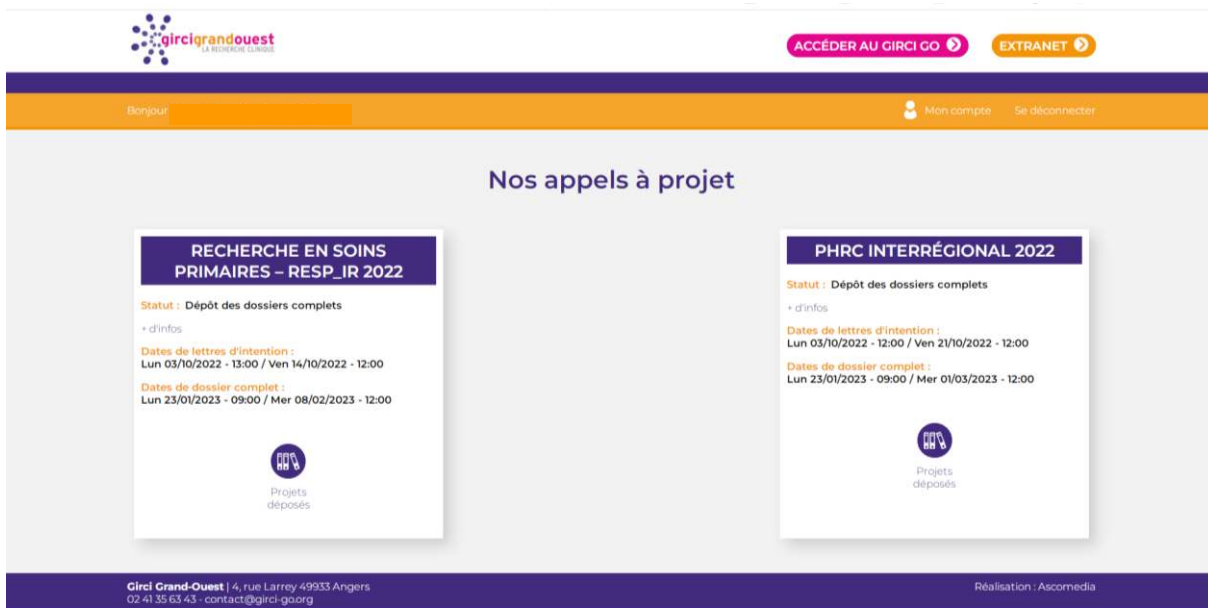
gircigrandouest
LA RECHERCHE CLINIQUE

ACCÉDER AU GIRCI GO

EXTRANET

Bonjour

Mon compte Se déconnecter

Nos appels à projet

RECHERCHE EN SOINS PRIMAIRES – RESP_IR 2022

Statut : Dépôt des dossiers complets

+ d'infos

Dates de lettres d'intention :
Lun 03/10/2022 - 13:00 / Ven 14/10/2022 - 12:00

Dates de dossier complet :
Lun 23/01/2023 - 09:00 / Mer 08/02/2023 - 12:00

Projets déposés

PHRC INTERRÉGIONAL 2022

Statut : Dépôt des dossiers complets

+ d'infos

Dates de lettres d'intention :
Lun 03/10/2022 - 12:00 / Ven 21/10/2022 - 12:00

Dates de dossier complet :
Lun 23/01/2023 - 09:00 / Mer 01/03/2023 - 12:00

Projets déposés

Girci Grand-Ouest | 4, rue Larrey 49933 Angers
02 41 35 63 43 - contact@girci-go.org

Réalisation : Ascomedia